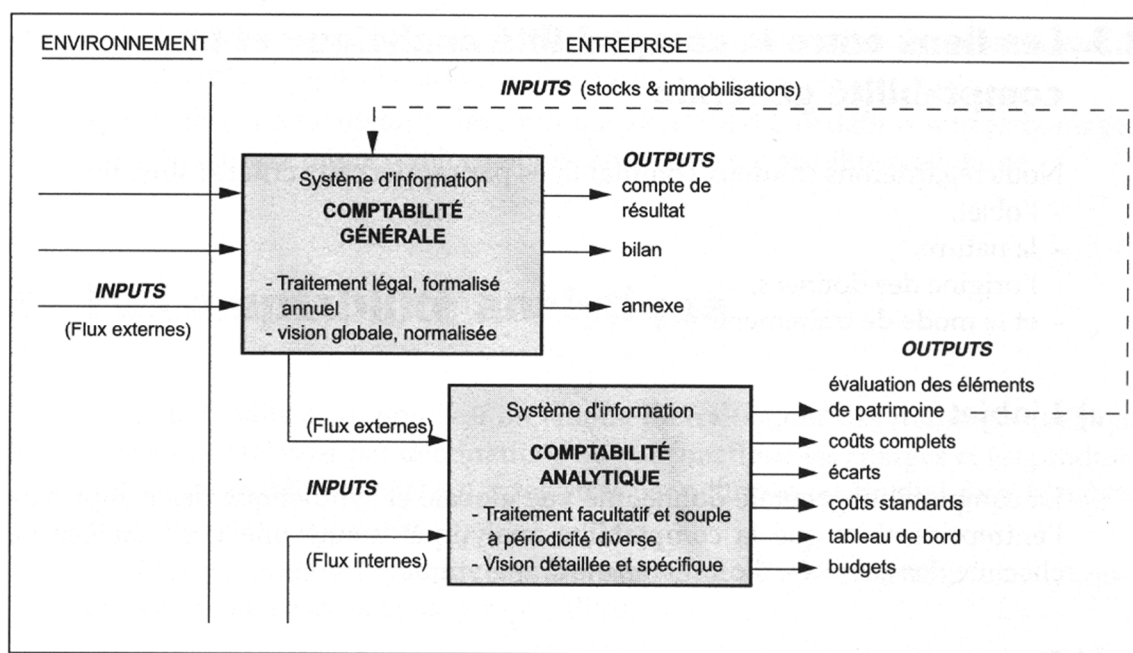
ENVIRONNEMENT

ENTREPRISE

INPUTS (stocks & immobilisations)

Système d'information
COMPTABILITÉ GÉNÉRALE
- Traitement légal, formalisé annuel
- vision globale, normalisée

OUTPUTS
compte de résultat
bilan
annexe

INPUTS
(Flux externes)

(Flux externes)

INPUTS

(Flux internes)

Système d'information
COMPTABILITÉ ANALYTIQUE
- Traitement facultatif et souple à périodicité diverse
- Vision détaillée et spécifique

OUTPUTS
évaluation des éléments de patrimoine
coûts complets
écarts
coûts standards
tableau de bord
budgets